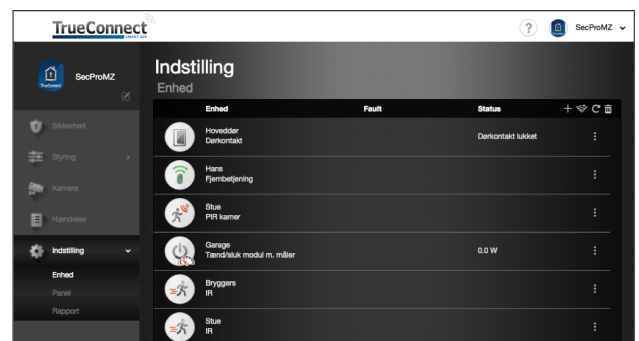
TrueConnect
SMART APP

?

SecProMZ

SecProMZ

Sikkerhed
Styring
Kamera
Hændelse
Indstilling
Enhed
Panel
Rapport

Indstilling
Enhed

| Enhed | Fault | Status |
|---|---|---|
| Hoveddør Dørkontakt | | Dørkontakt lukket |
| Hans Fjernbetjening | | |
| Stue PIR kamer | | |
| Garage Tænd/sluk modul m. måler | | 0.0 W |
| Bryggers IR | | |
| Stue IR | | |